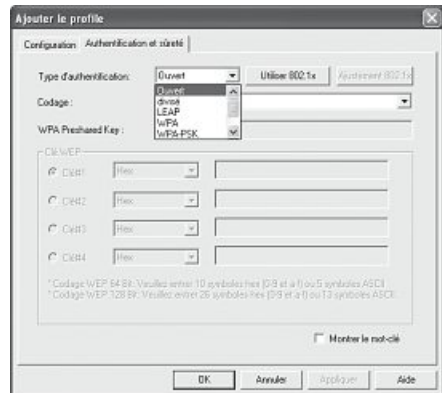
Ajouter le profile

Configuration | Authentification et sûreté

Type d'authentification: Ouvert | Utiliser 802.1x | Ajustement 802.1x

Ouvert
divisé
LEAP
WPA
WPA-PSK

Codage :

WPA Preshared Key :

Clé WEP

Clé#1 Hex

Clé#2 Hex

Clé#3 Hex

Clé#4 Hex

* Codage WEP 64 Bit: Veuillez entrer 10 symboles hex (0-9 et a-f) ou 5 symboles ASCII
* Codage WEP 128 Bit: Veuillez entrer 26 symboles hex (0-9 et a-f) ou 13 symboles ASCII

Montrer le mot-clé

OK | Annuler | Appliquer | Aide